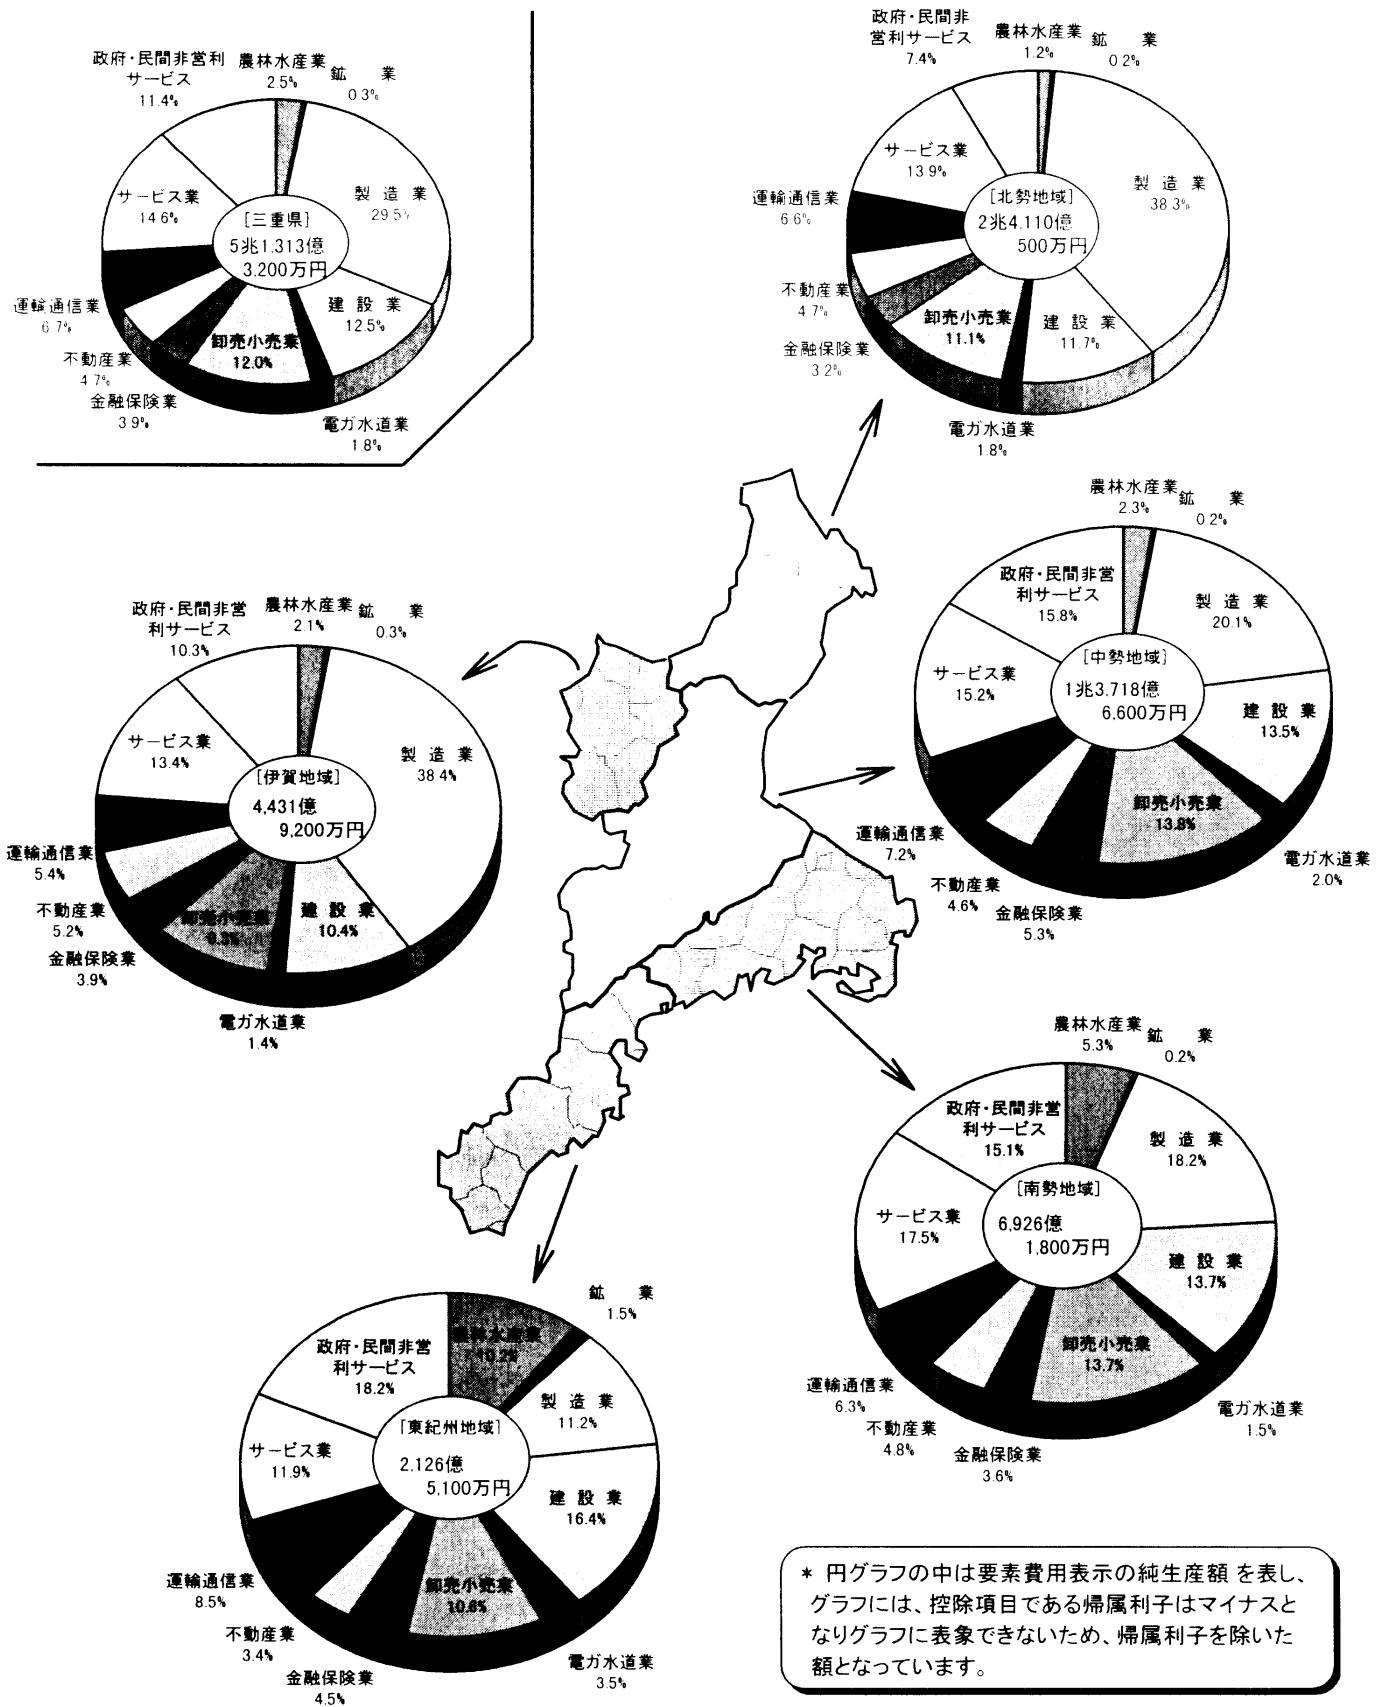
政府・民間非営利サービス
11.4%
農林水産業
2.5%
鉱業
0.3%
製造業
29.5%
サービス業
14.6%
[三重県]
5兆1,313億
3,200万円
建設業
12.5%
運輸通信業
6.7%
卸売小売業
12.0%
不動産業
4.7%
金融保険業
3.9%
電ガ水道業
1.8%

政府・民間非営利サービス
7.4%
農林水産業
1.2%
鉱業
0.2%
サービス業
13.9%
製造業
38.3%
運輸通信業
6.6%
[北勢地域]
2兆4,110億
500万円
不動産業
4.7%
卸売小売業
11.1%
建設業
11.7%
金融保険業
3.2%
電ガ水道業
1.8%

農林水産業
2.3%
鉱業
0.2%
政府・民間非営利サービス
15.8%
製造業
20.1%
サービス業
15.2%
[中勢地域]
1兆3,718億
6,600万円
建設業
13.5%
卸売小売業
13.8%
運輸通信業
7.2%
電ガ水道業
2.0%
不動産業
4.6%
金融保険業
5.3%

政府・民間非営利サービス
10.3%
農林水産業
2.1%
鉱業
0.3%
サービス業
13.4%
製造業
38.4%
[伊賀地域]
4,431億
9,200万円
運輸通信業
5.4%
不動産業
5.2%
卸売小売業
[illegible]
建設業
10.4%
金融保険業
3.9%
電ガ水道業
1.4%

農林水産業
5.3%
鉱業
0.2%
政府・民間非営利サービス
15.1%
製造業
18.2%
サービス業
17.5%
[南勢地域]
6,926億
1,800万円
建設業
13.7%
卸売小売業
13.7%
運輸通信業
6.3%
電ガ水道業
1.5%
不動産業
4.8%
金融保険業
3.6%

鉱業
1.5%
政府・民間非営利サービス
18.2%
農林水産業
10.2%
製造業
11.2%
サービス業
11.9%
[東紀州地域]
2,126億
5,100万円
建設業
16.4%
運輸通信業
8.5%
卸売小売業
10.6%
不動産業
3.4%
金融保険業
4.5%
電ガ水道業
3.5%

＊ 円グラフの中は要素費用表示の純生産額を表し、グラフには、控除項目である帰属利子はマイナスとなりグラフに表象できないため、帰属利子を除いた額となっています。